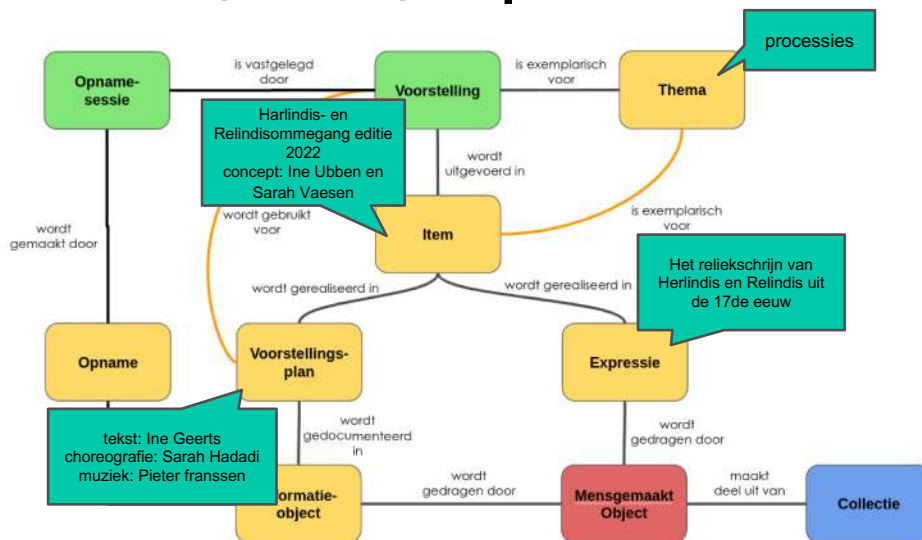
processies

Opname-sessie

is vastgelegd door

Voorstelling

is exemplarisch voor

Thema

Harlindis- en Relindisommegang editie 2022
concept: Ine Ubben en Sarah Vaesen

wordt uitgevoerd in

wordt gemaakt door

wordt gebruikt voor

Item

is exemplarisch voor

Het reliekschrijn van Herlindis en Relindis uit de 17de eeuw

wordt gerealiseerd in

wordt gerealiseerd in

Opname

Voorstellings-plan

Expressie

tekst: Ine Geerts
choreografie: Sarah Hadadi
muziek: Pieter franssen

wordt gedocumenteerd in

wordt gedragen door

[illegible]ormatie-object

wordt gedragen door

Mensgemaakt Object

maakt deel uit van

Collectie